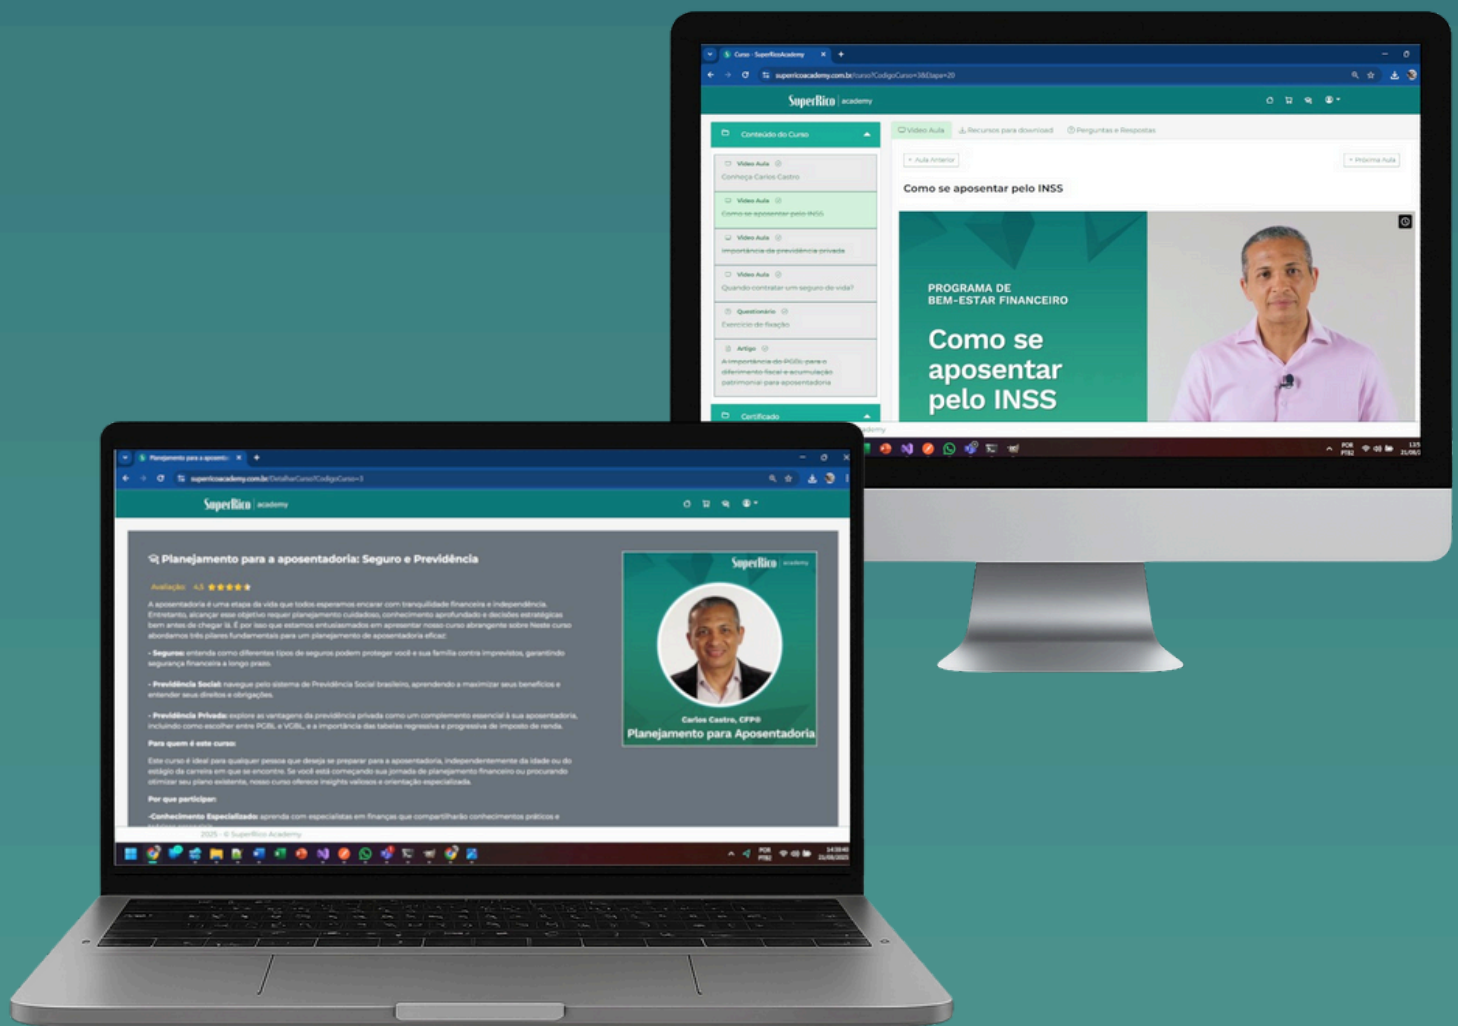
Curso - SuperRicoAcademy

supericoacademy.com.br/curso?CodigoCurso=3&Etapa=20

SuperRico | academy

Conteúdo do Curso

Vídeo Aula
Conheça Carlos Castro

Vídeo Aula
Como se aposentar pelo INSS

Vídeo Aula
Importância da previdência privada

Vídeo Aula
Quando contratar um seguro de vida?

Questionário
Exercício de fixação

Artigo
A importância do PGBL para o diferimento fiscal e acumulação patrimonial para aposentadoria

Certificado

Vídeo Aula
Recursos para download
Perguntas e Respostas

‹ Aula Anterior
› Próxima Aula

Como se aposentar pelo INSS

PROGRAMA DE BEM-ESTAR FINANCEIRO

Como se aposentar pelo INSS

Planejamento para a aposent...

supericoacademy.com.br/DetalharCurso?CodigoCurso=3

SuperRico | academy

Planejamento para a aposentadoria: Seguro e Previdência

Avaliação: 4.5 ★★★★★

A aposentadoria é uma etapa da vida que todos esperamos encarar com tranquilidade financeira e independência. Entretanto, alcançar esse objetivo requer planejamento cuidadoso, conhecimento aprofundado e decisões estratégicas bem antes de chegar lá. É por isso que estamos entusiasmados em apresentar nosso curso abrangente sobre Neste curso abordamos três pilares fundamentais para um planejamento de aposentadoria eficaz:

• Seguros: entenda como diferentes tipos de seguros podem proteger você e sua família contra imprevistos, garantindo segurança financeira a longo prazo.

• Previdência Social: navegue pelo sistema de Previdência Social brasileiro, aprendendo a maximizar seus benefícios e entender seus direitos e obrigações.

• Previdência Privada: explore as vantagens da previdência privada como um complemento essencial à sua aposentadoria, incluindo como escolher entre PGBL e VGBL, e a importância das tabelas regressiva e progressiva de imposto de renda.

Para quem é este curso:

Este curso é ideal para qualquer pessoa que deseja se preparar para a aposentadoria, independentemente da idade ou do estágio da carreira em que se encontre. Se você está começando sua jornada de planejamento financeiro ou procurando otimizar seu plano existente, nosso curso oferece insights valiosos e orientação especializada.

Por que participar:

-Conhecimento Especializado: aprenda com especialistas em finanças que compartilharão conhecimentos práticos e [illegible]

2025 - © SuperRico Academy

SuperRico | academy

Carlos Castro, CFP®
Planejamento para Aposentadoria